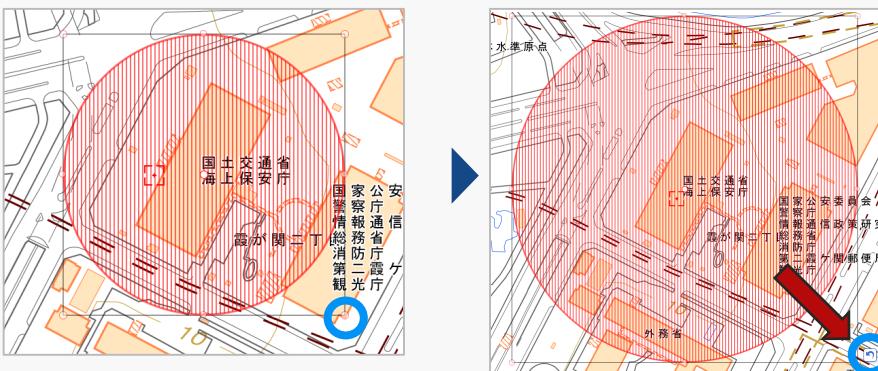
国土交通省
海上保安庁

国家公安
警察庁
情報通信
総務省
消防庁
第二霞
観光庁

霞が関二丁目

10

水準原点

国土交通省
海上保安庁

国家公安委員会
警察庁
情報通信政策研究
総務省
消防庁
第二霞ケ関郵便局
観光庁

霞が関二丁目

外務省